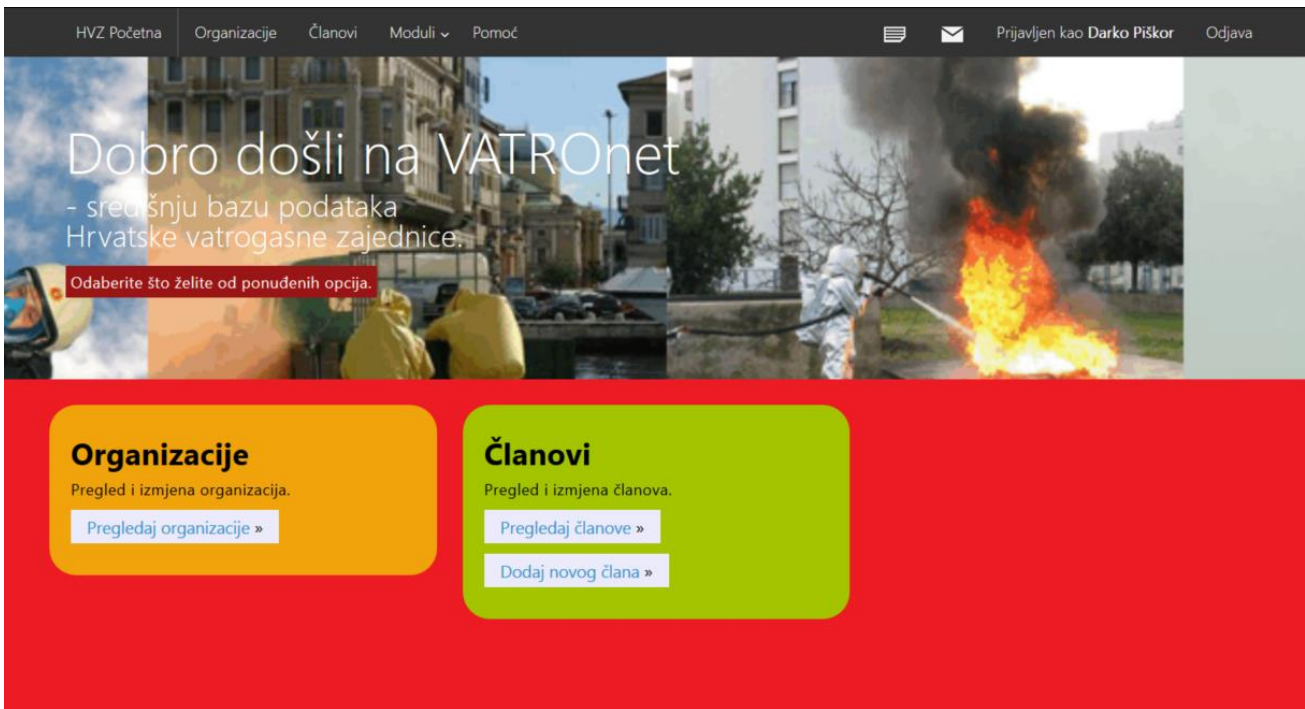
HVZ Početna Organizacije Članovi Moduli Pomoć Prijavljen kao Darko Piškor Odjava

Dobro došli na VATROnet

- središnju bazu podataka Hrvatske vatrogasne zajednice.

Odaberite što želite od ponuđenih opcija.

Organizacije

Pregled i izmjena organizacija.

Pregledaj organizacije »

Članovi

Pregled i izmjena članova.

Pregledaj članove »

Dodaj novog člana »